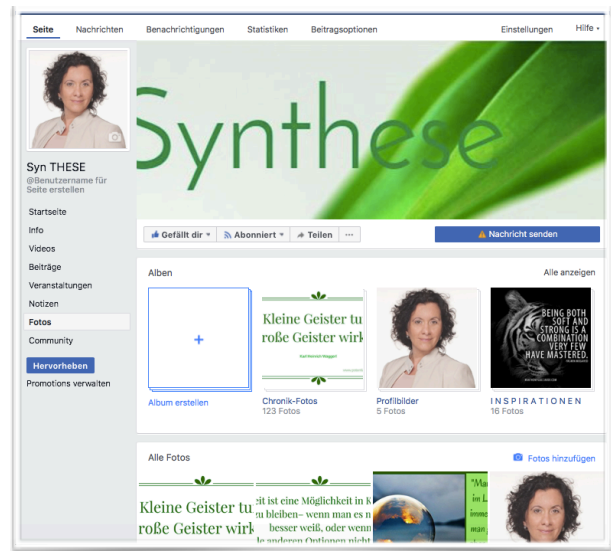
Seite Nachrichten Benachrichtigungen Statistiken Beitragsoptionen Einstellungen Hilfe

Synthese

Syn THESE
@Benutzername für Seite erstellen

Startseite
Info
Videos
Beiträge
Veranstaltungen
Notizen
Fotos
Community
Hervorheben
Promotions verwalten

Gefällt dir Abonniert Teilen ···
Nachricht senden

Alben
Alle anzeigen

+
Album erstellen

Kleine Geister tu
roße Geister wirk
Karl Heinrich Waggerl
Chronik-Fotos
123 Fotos

Profilbilder
5 Fotos

BEING BOTH SOFT AND STRONG IS A COMBINATION VERY FEW HAVE MASTERED.
INSPIRATIONEN
16 Fotos

Alle Fotos
Fotos hinzufügen

Kleine Geister tu
roße Geister wirk

eit ist eine Möglichkeit in K
u bleiben– wenn man es
besser weiß, oder wenn
le anderen Optionen nicht

"Ma
in L
imm
man
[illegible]